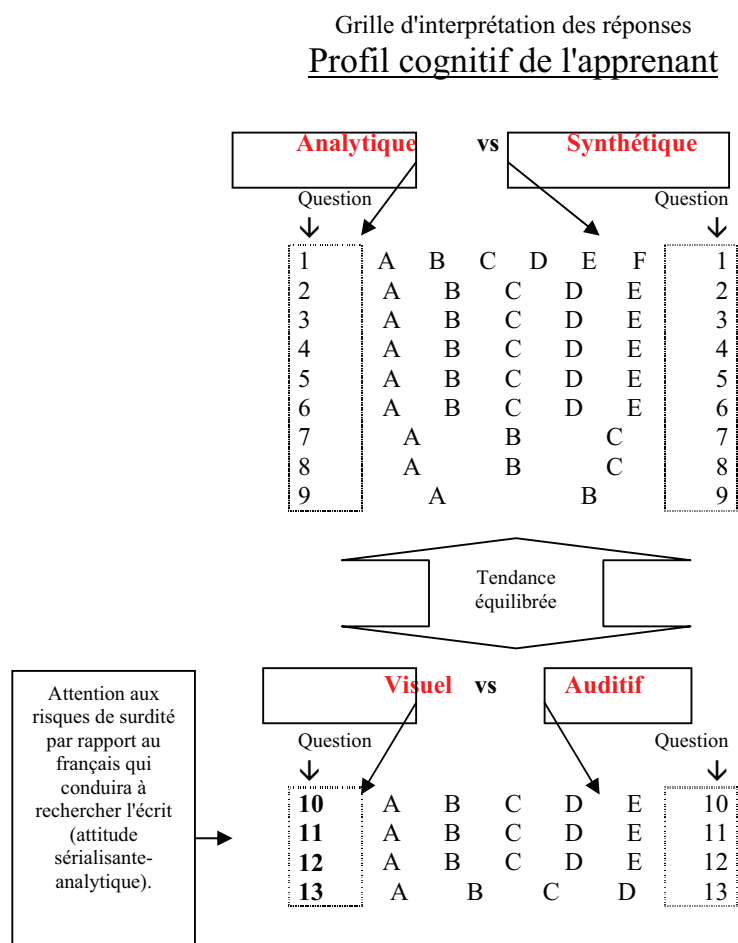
Grille d'interprétation des réponses
Profil cognitif de l'apprenant

Analytique vs Synthétique

Question
↓

Question
↓

| | | | | | | | |
|---|---|---|---|---|---|---|---|
| 1 | A | B | C | D | E | F | 1 |
| 2 | A | B | C | D | E | | 2 |
| 3 | A | B | C | D | E | | 3 |
| 4 | A | B | C | D | E | | 4 |
| 5 | A | B | C | D | E | | 5 |
| 6 | A | B | C | D | E | | 6 |
| 7 | A | B | C | | | | 7 |
| 8 | A | B | C | | | | 8 |
| 9 | A | B | | | | | 9 |

Tendance équilibrée

Attention aux risques de surdité par rapport au français qui conduira à rechercher l'écrit (attitude sérialisante-analytique).

Visuel vs Auditif

Question
↓

Question
↓

| | | | | | | |
|---|---|---|---|---|---|---|
| **10** | A | B | C | D | E | 10 |
| **11** | A | B | C | D | E | 11 |
| **12** | A | B | C | D | E | 12 |
| **13** | A | B | C | D | | 13 |